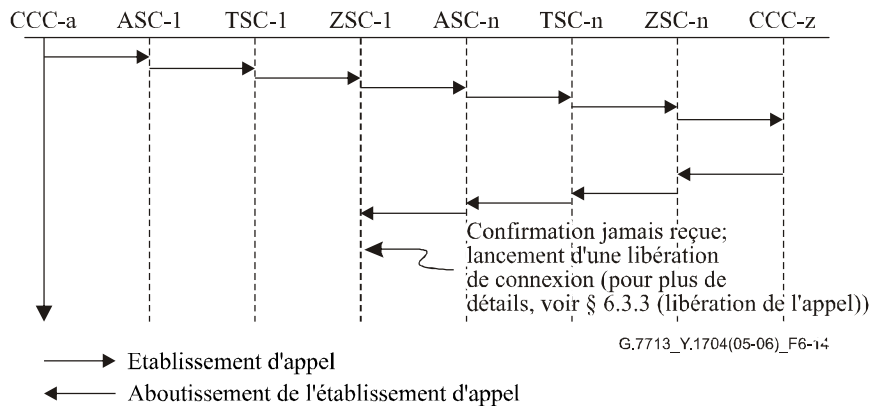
CCC-a ASC-1 TSC-1 ZSC-1 ASC-n TSC-n ZSC-n CCC-z

Confirmation jamais reçue; lancement d'une libération de connexion (pour plus de détails, voir § 6.3.3 (libération de l'appel))

G.7713_Y.1704(05-06)_F6-14

Etablissement d'appel

Aboutissement de l'établissement d'appel